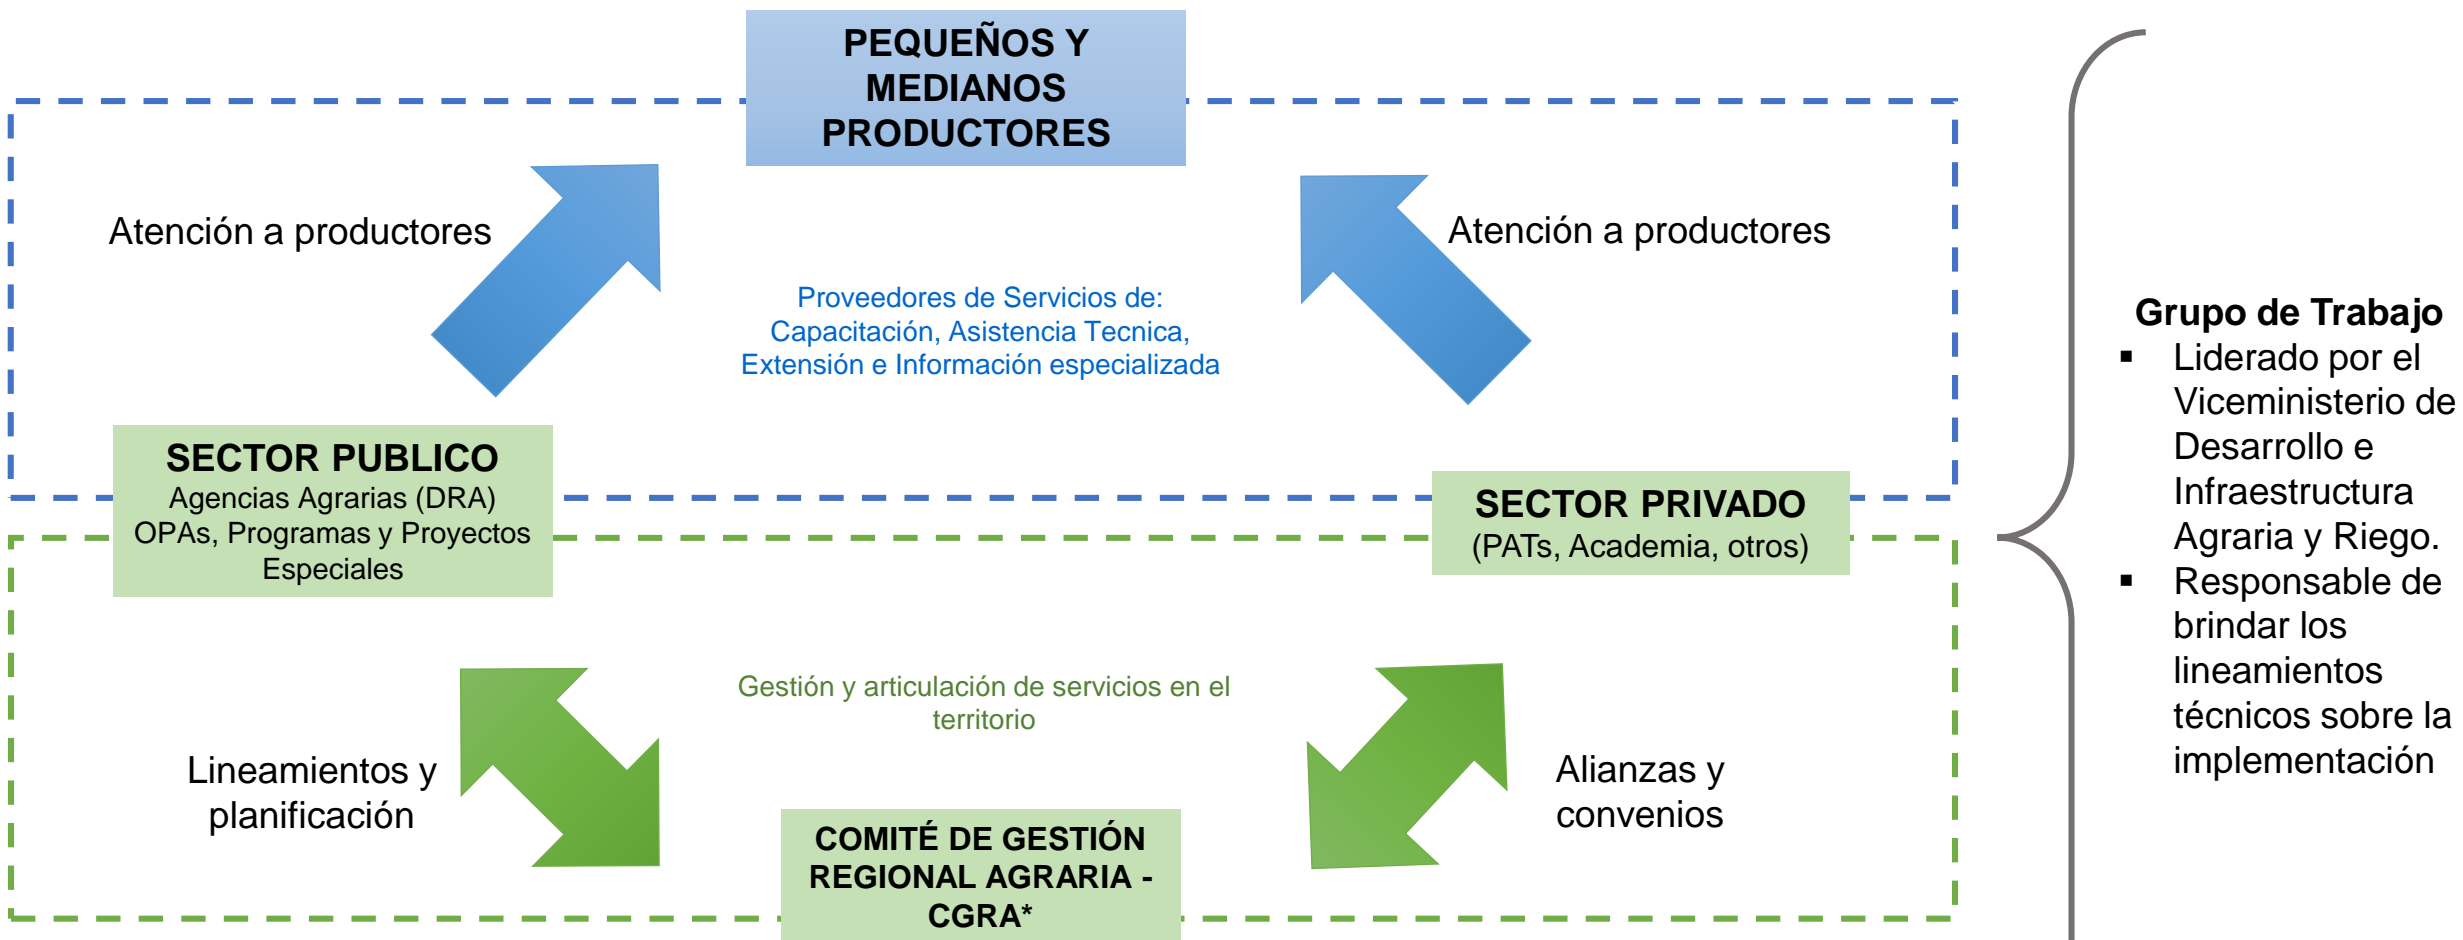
PEQUEÑOS Y MEDIANOS PRODUCTORES

Atención a productores

Atención a productores

Proveedores de Servicios de: Capacitación, Asistencia Tecnica, Extensión e Información especializada

SECTOR PUBLICO
Agencias Agrarias (DRA)
OPAs, Programas y Proyectos Especiales

SECTOR PRIVADO
(PATs, Academia, otros)

Gestión y articulación de servicios en el territorio

Lineamientos y planificación

Alianzas y convenios

COMITÉ DE GESTIÓN REGIONAL AGRARIA - CGRA*

Grupo de Trabajo
▪ Liderado por el Viceministerio de Desarrollo e Infraestructura Agraria y Riego.
▪ Responsable de brindar los lineamientos técnicos sobre la implementación